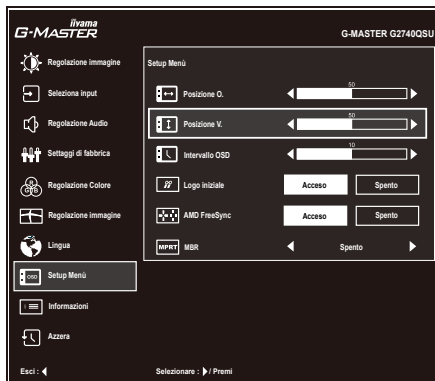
iiyama
G-MASTER

G-MASTER G2740QSU

Regolazione immagine

Seleziona input

Regolazione Audio

Settaggi di fabbrica

Regolazione Colore

Regolazione immagine

Lingua

Setup Menù

Informazioni

Azzera

Setup Menù

Posizione O.
50

Posizione V.
50

Intervallo OSD
10

Logo iniziale
Acceso
Spento

AMD FreeSync
Acceso
Spento

MPRT MBR
Spento

Esci :

Selezionare : / Premi